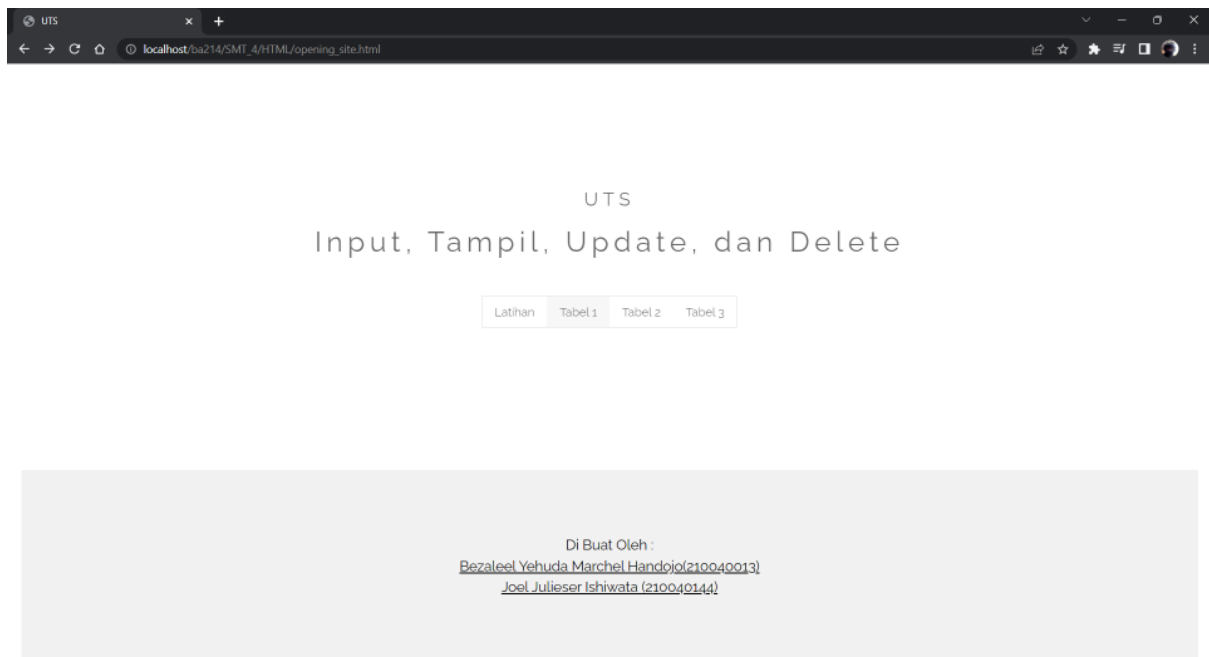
UTS

localhost/ba214/SMT_4/HTML/opening_site.html

UTS

Input, Tampil, Update, dan Delete

Latihan Tabel 1 Tabel 2 Tabel 3

Di Buat Oleh :
Bezaleel Yehuda Marchel Handojo(210040013)
Joel Julieser Ishiwata (210040144)